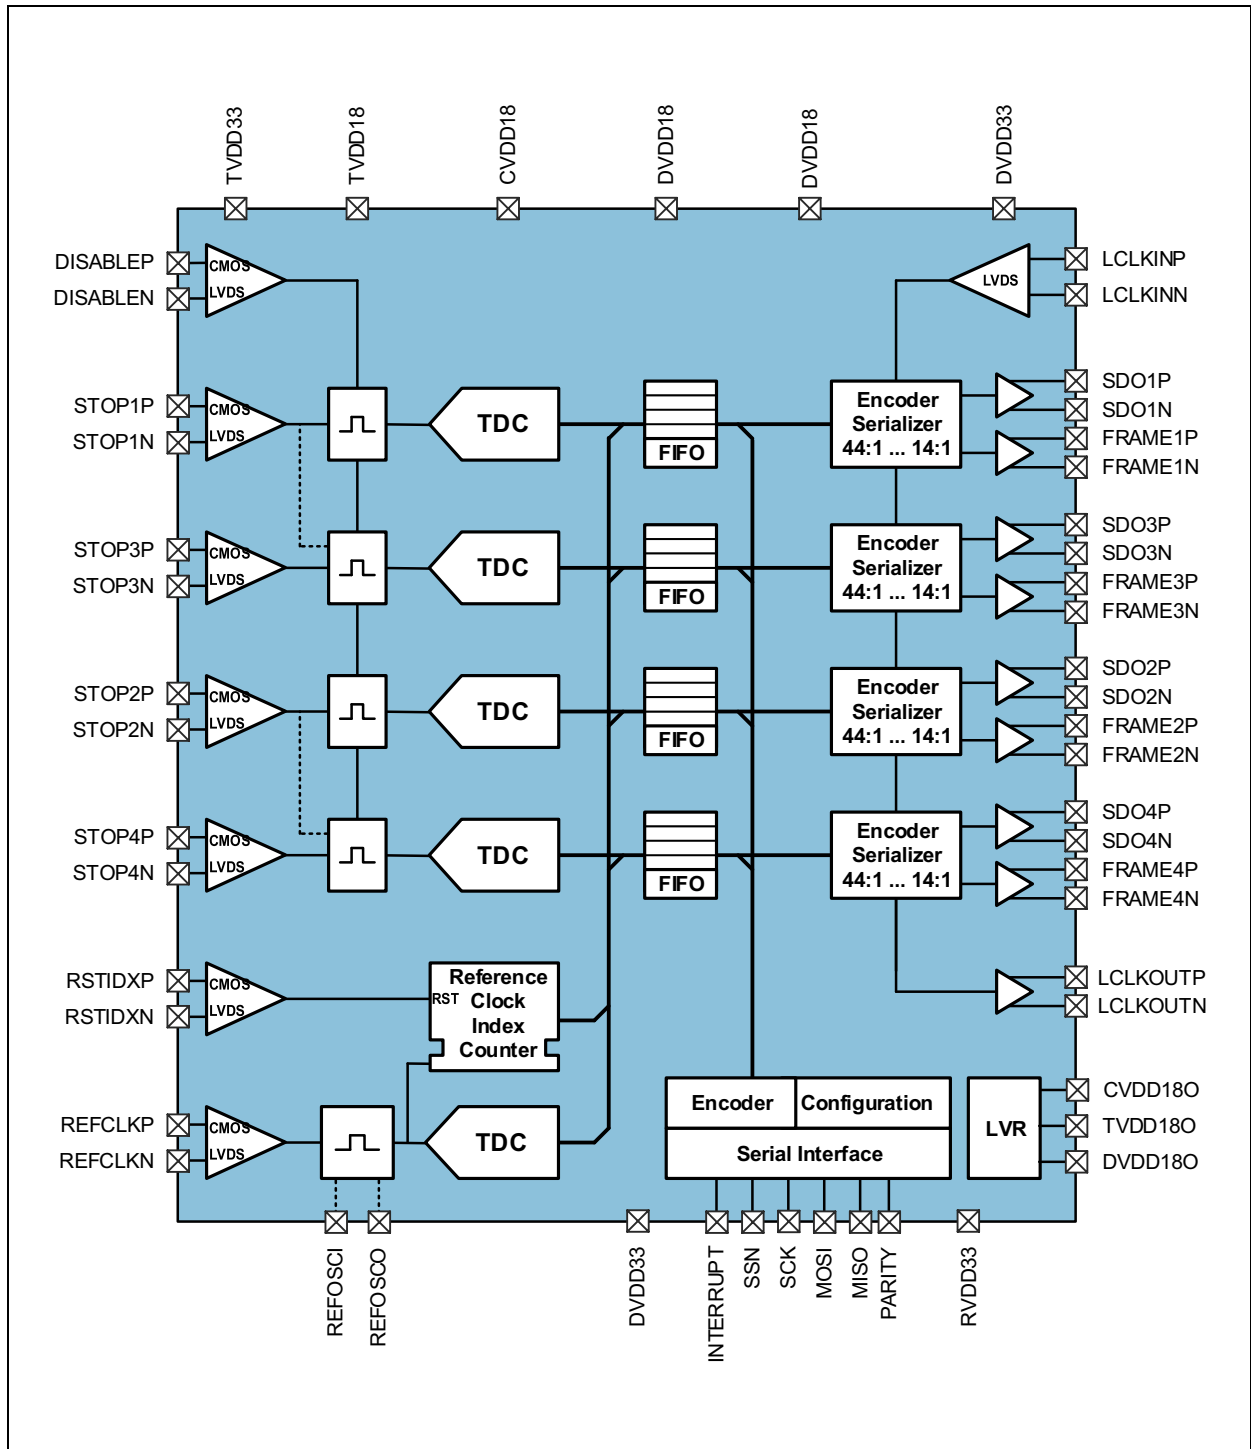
TVDD33
TVDD18
CVDD18
DVDD18
DVDD18
DVDD33

DISABLEP
DISABLEN
CMOS
LVDS

LVDS
LCLKINP
LCLKINN

STOP1P
STOP1N
CMOS
LVDS
TDC
FIFO
Encoder
Serializer
44:1 ... 14:1
SDO1P
SDO1N
FRAME1P
FRAME1N

STOP3P
STOP3N
CMOS
LVDS
TDC
FIFO
Encoder
Serializer
44:1 ... 14:1
SDO3P
SDO3N
FRAME3P
FRAME3N

STOP2P
STOP2N
CMOS
LVDS
TDC
FIFO
Encoder
Serializer
44:1 ... 14:1
SDO2P
SDO2N
FRAME2P
FRAME2N

STOP4P
STOP4N
CMOS
LVDS
TDC
FIFO
Encoder
Serializer
44:1 ... 14:1
SDO4P
SDO4N
FRAME4P
FRAME4N

RSTIDXP
RSTIDXN
CMOS
LVDS
Reference
RST Clock
Index
Counter
LCLKOUTP
LCLKOUTN

REFCLKP
REFCLKN
CMOS
LVDS
TDC
Encoder
Configuration
Serial Interface
LVR
CVDD18O
TVDD18O
DVDD18O

REFOSCI
REFOSCO
DVDD33
INTERRUPT
SSN
SCK
MOSI
MISO
PARITY
RVDD33